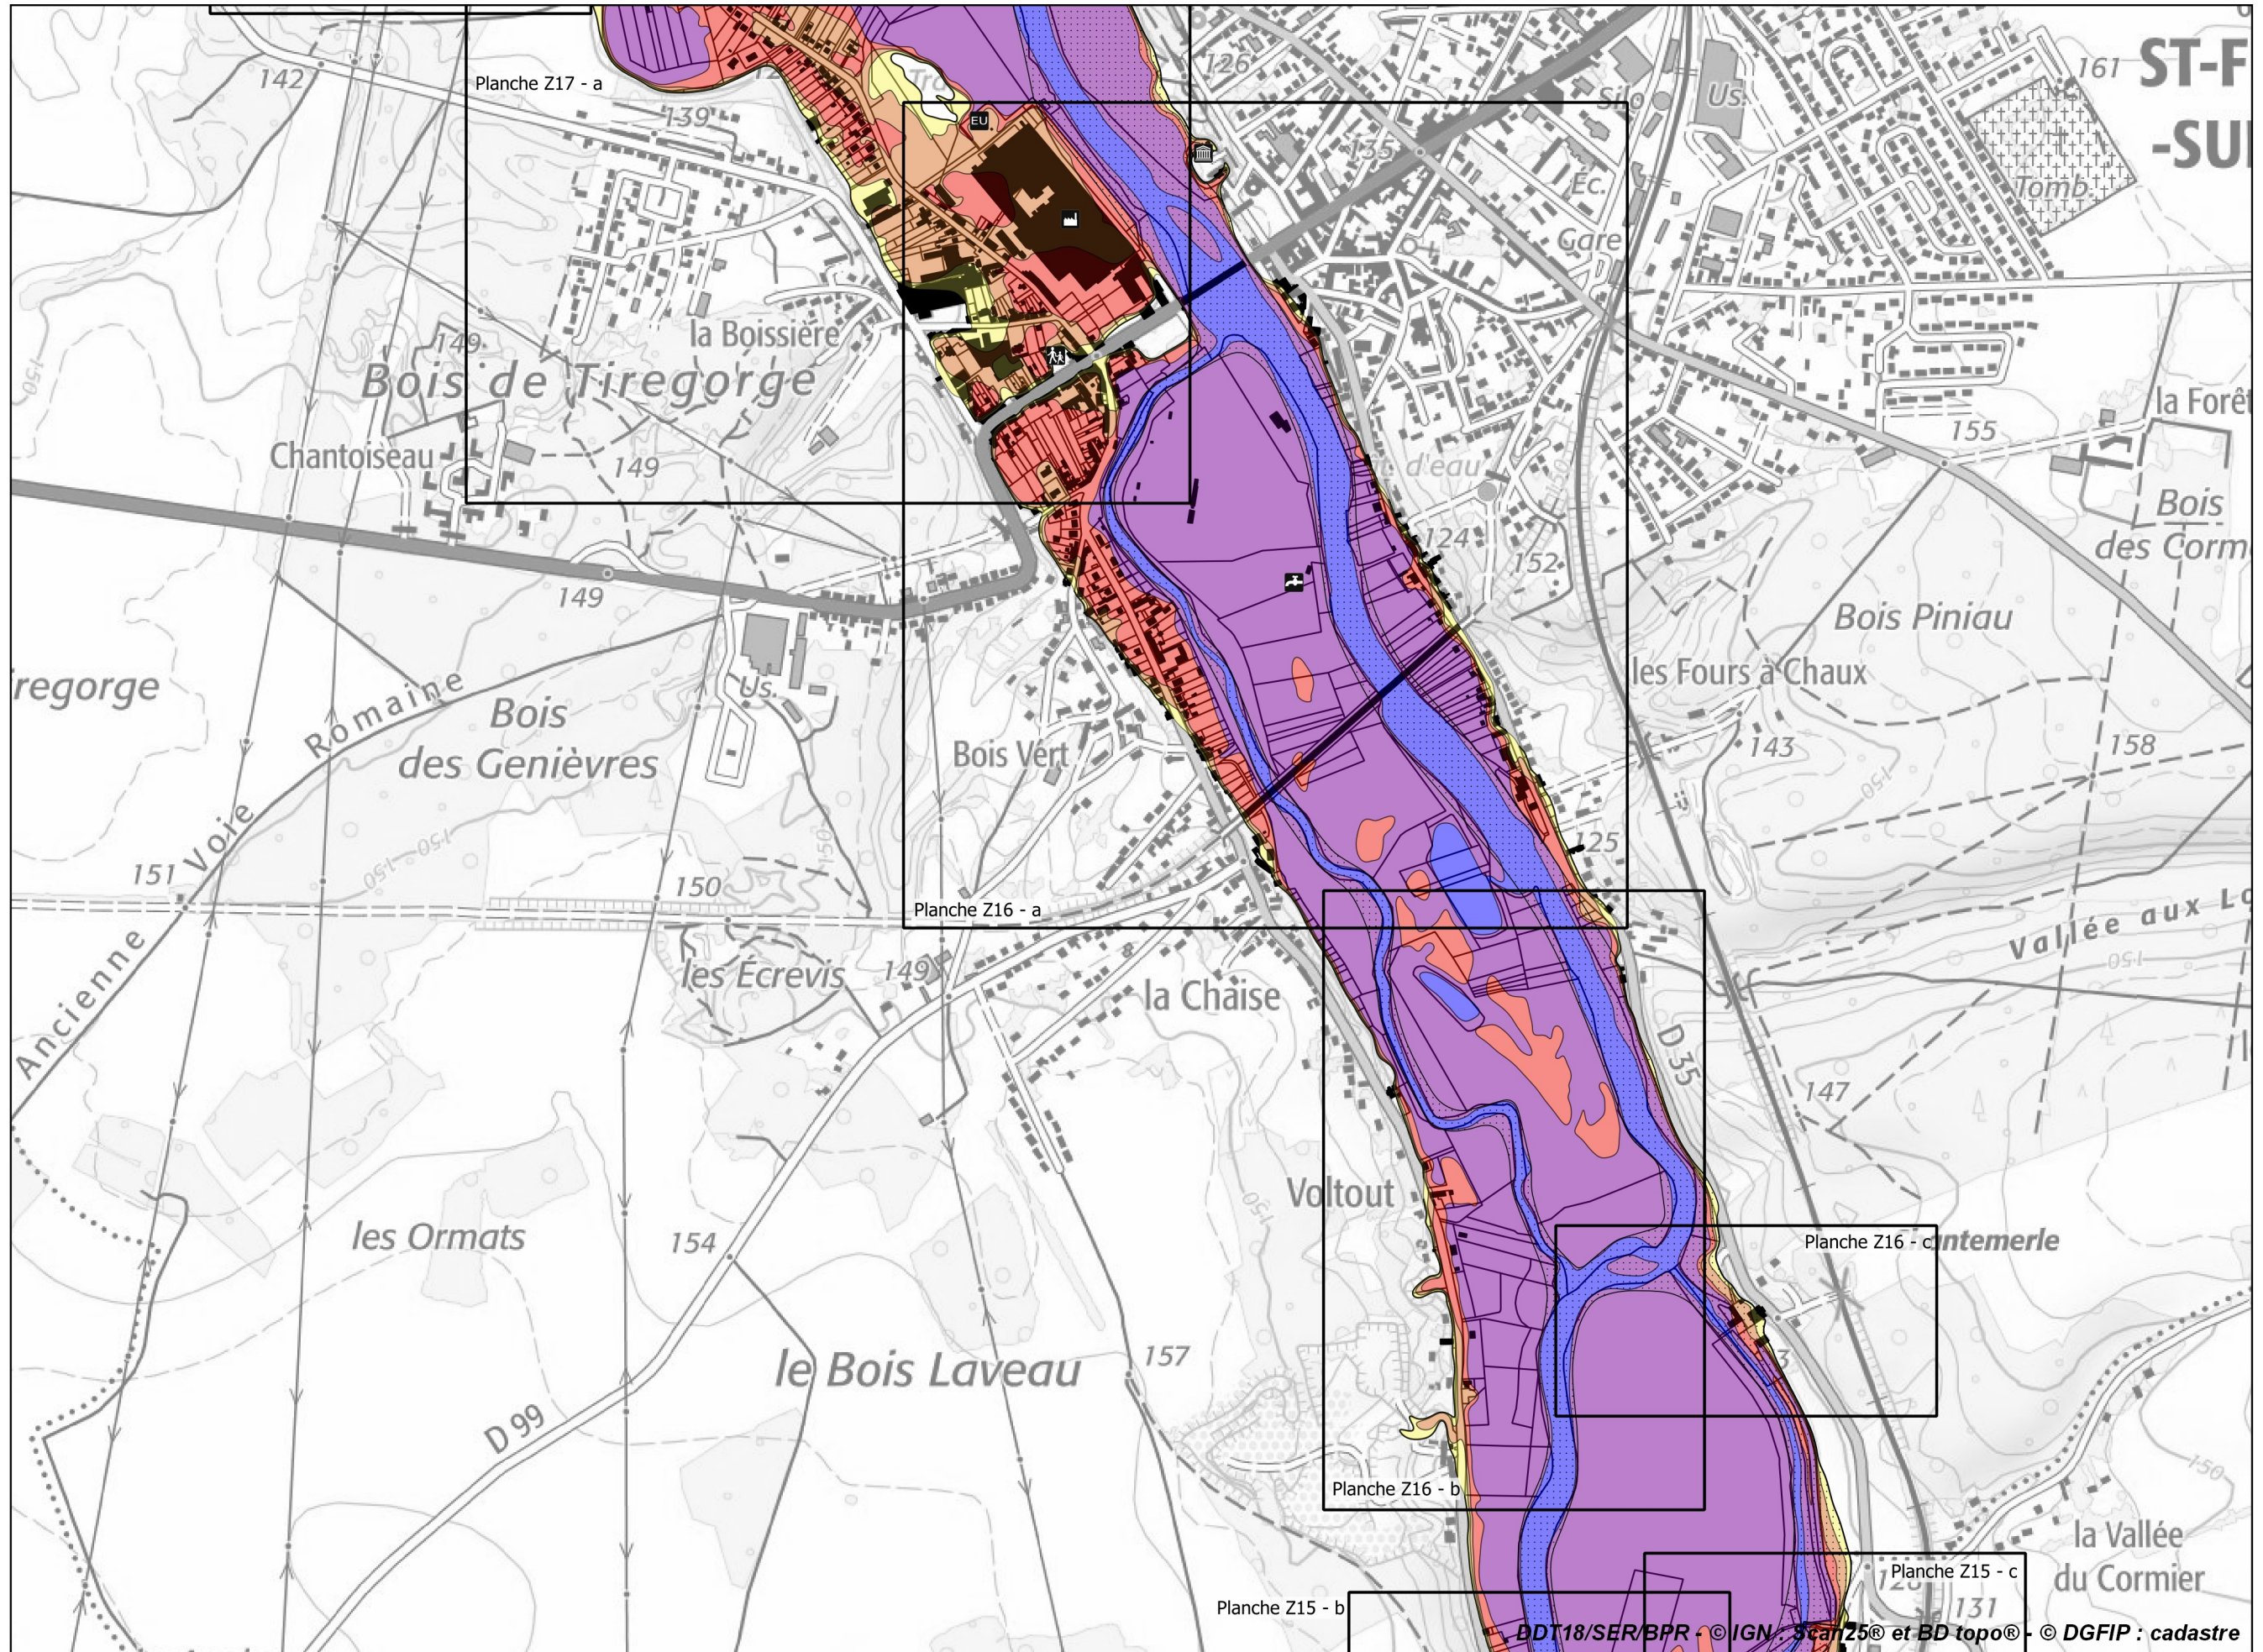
ST-F
-SU

Planche Z17 - a
142
139
126
135
Silo
Us.
161
Tomb.
Éc.
Gare
la Boissière
149
Bois de Tiregorge
Chantoiseau
149
149
la Forêt
155
d'eau
Bois
des Corm
124
152
Bois Piniau
iregorge
Romaine
Bois
des Genièvres
Us.
les Fours à Chaux
Bois Vert
143
158
125
151
Voie
150
Planche Z16 - a
Ancienne
les Écrevis
149
la Chaise
Vallée aux L
D 35
147
Voltout
les Ormats
154
Planche Z16 - c
ntemerle
le Bois Laveau
157
D 99
Planche Z16 - b
la Vallée
du Cormier
Planche Z15 - c
131
Planche Z15 - b
DDT18/SER/BPR - © IGN : Scan25® et BD topo® - © DGFIP : cadastre